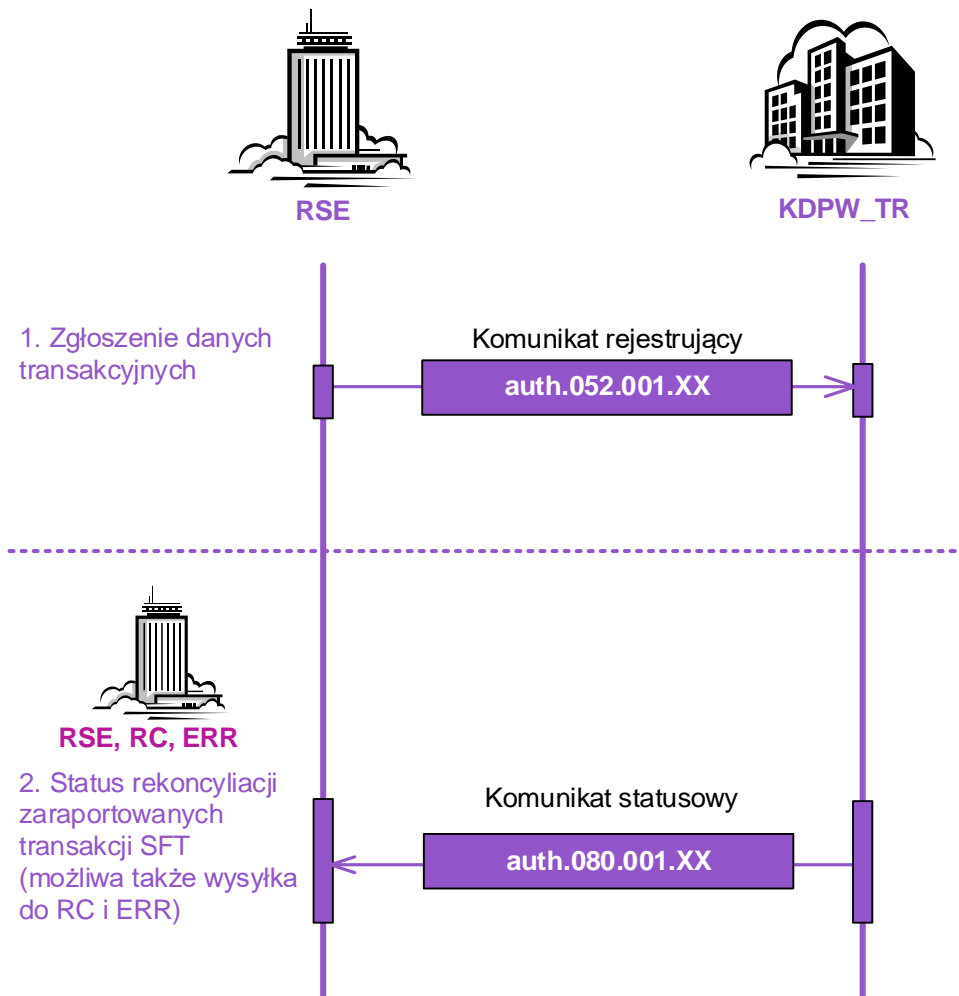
RSE

KDPW_TR

1. Zgłoszenie danych transakcyjnych

Komunikat rejestrujący

auth.052.001.XX

RSE, RC, ERR

2. Status rekoncyliacji zaraportowanych transakcji SFT (możliwa także wysyłka do RC i ERR)

Komunikat statusowy

auth.080.001.XX